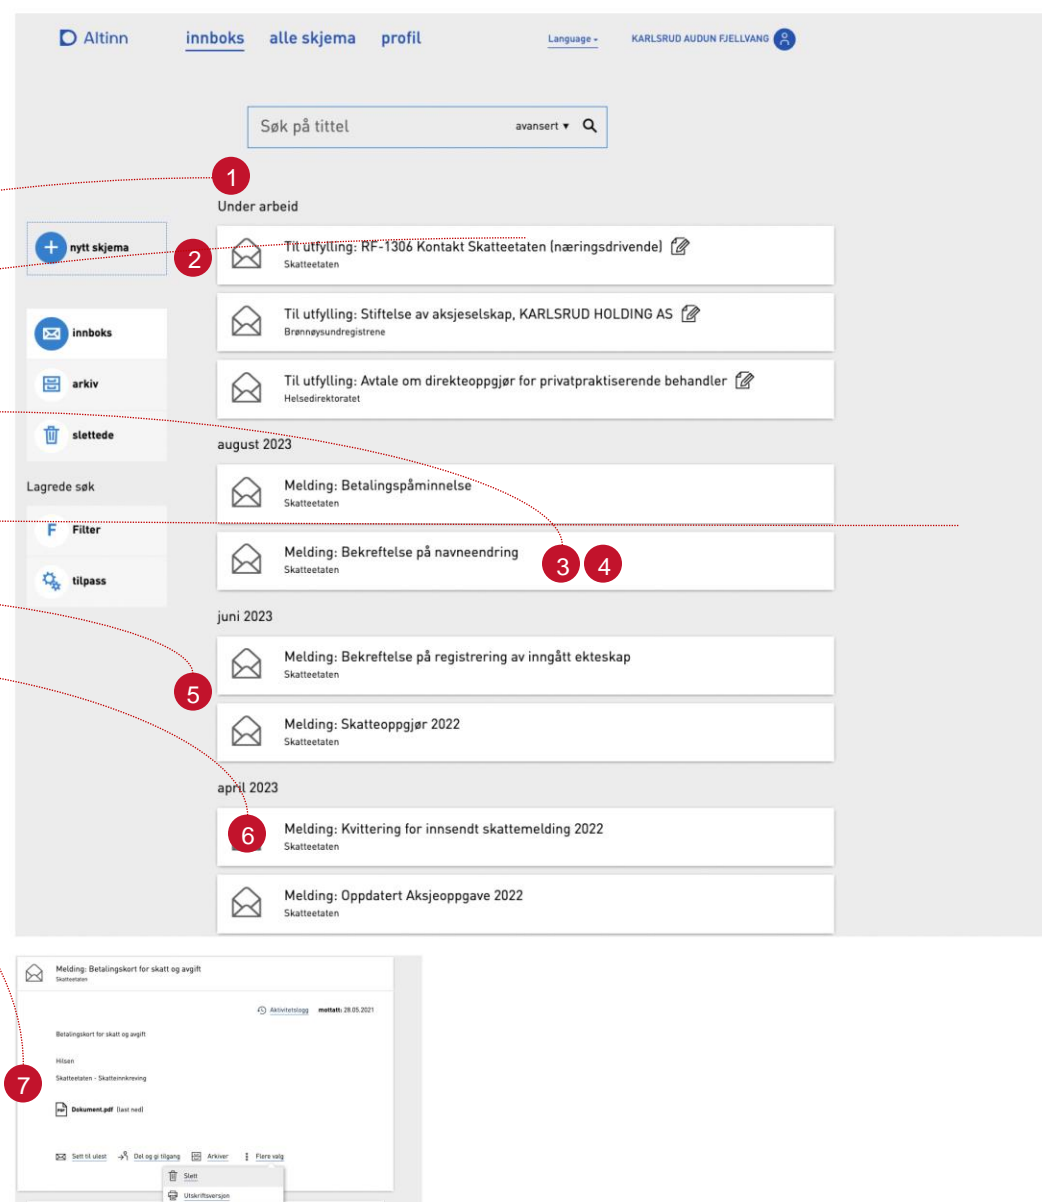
Altinn innboks alle skjema profil Language KARLSRUD AUDUN FJELLVANG

Søk på tittel avansert

1

Under arbeid

nytt skjema

2

Til utfylling: RF-1306 Kontakt Skatteetaten (næringsdrivende)
Skatteetaten

Til utfylling: Stiftelse av aksjeselskap, KARLSRUD HOLDING AS
Brønnøysundregistrene

Til utfylling: Avtale om direkteoppgjør for privatpraktiserende behandler
Helsedirektoratet

innboks
arkiv
slettede

august 2023

Lagrede søk

Melding: Betalingspåminnelse
Skatteetaten

Filter
tilpass

Melding: Bekreftelse på navneendring
Skatteetaten

3 4

juni 2023

Melding: Bekreftelse på registrering av inngått ekteskap
Skatteetaten

5

Melding: Skatteoppgjør 2022
Skatteetaten

april 2023

6

Melding: Kvittering for innsendt skattemelding 2022
Skatteetaten

Melding: Oppdatert Aksjeoppgave 2022
Skatteetaten

Melding: Betalingskort for skatt og avgift
Skatteetaten

Aktivitetslogg mottatt: 28.05.2021

Betalingskort for skatt og avgift

Hilsen

Skatteetaten - Skatteinnkreving

7

Dokument.pdf (last ned)

Sett til ulest Del og gi tilgang Arkiver Flere valg

Slett
Utskriftsversjon